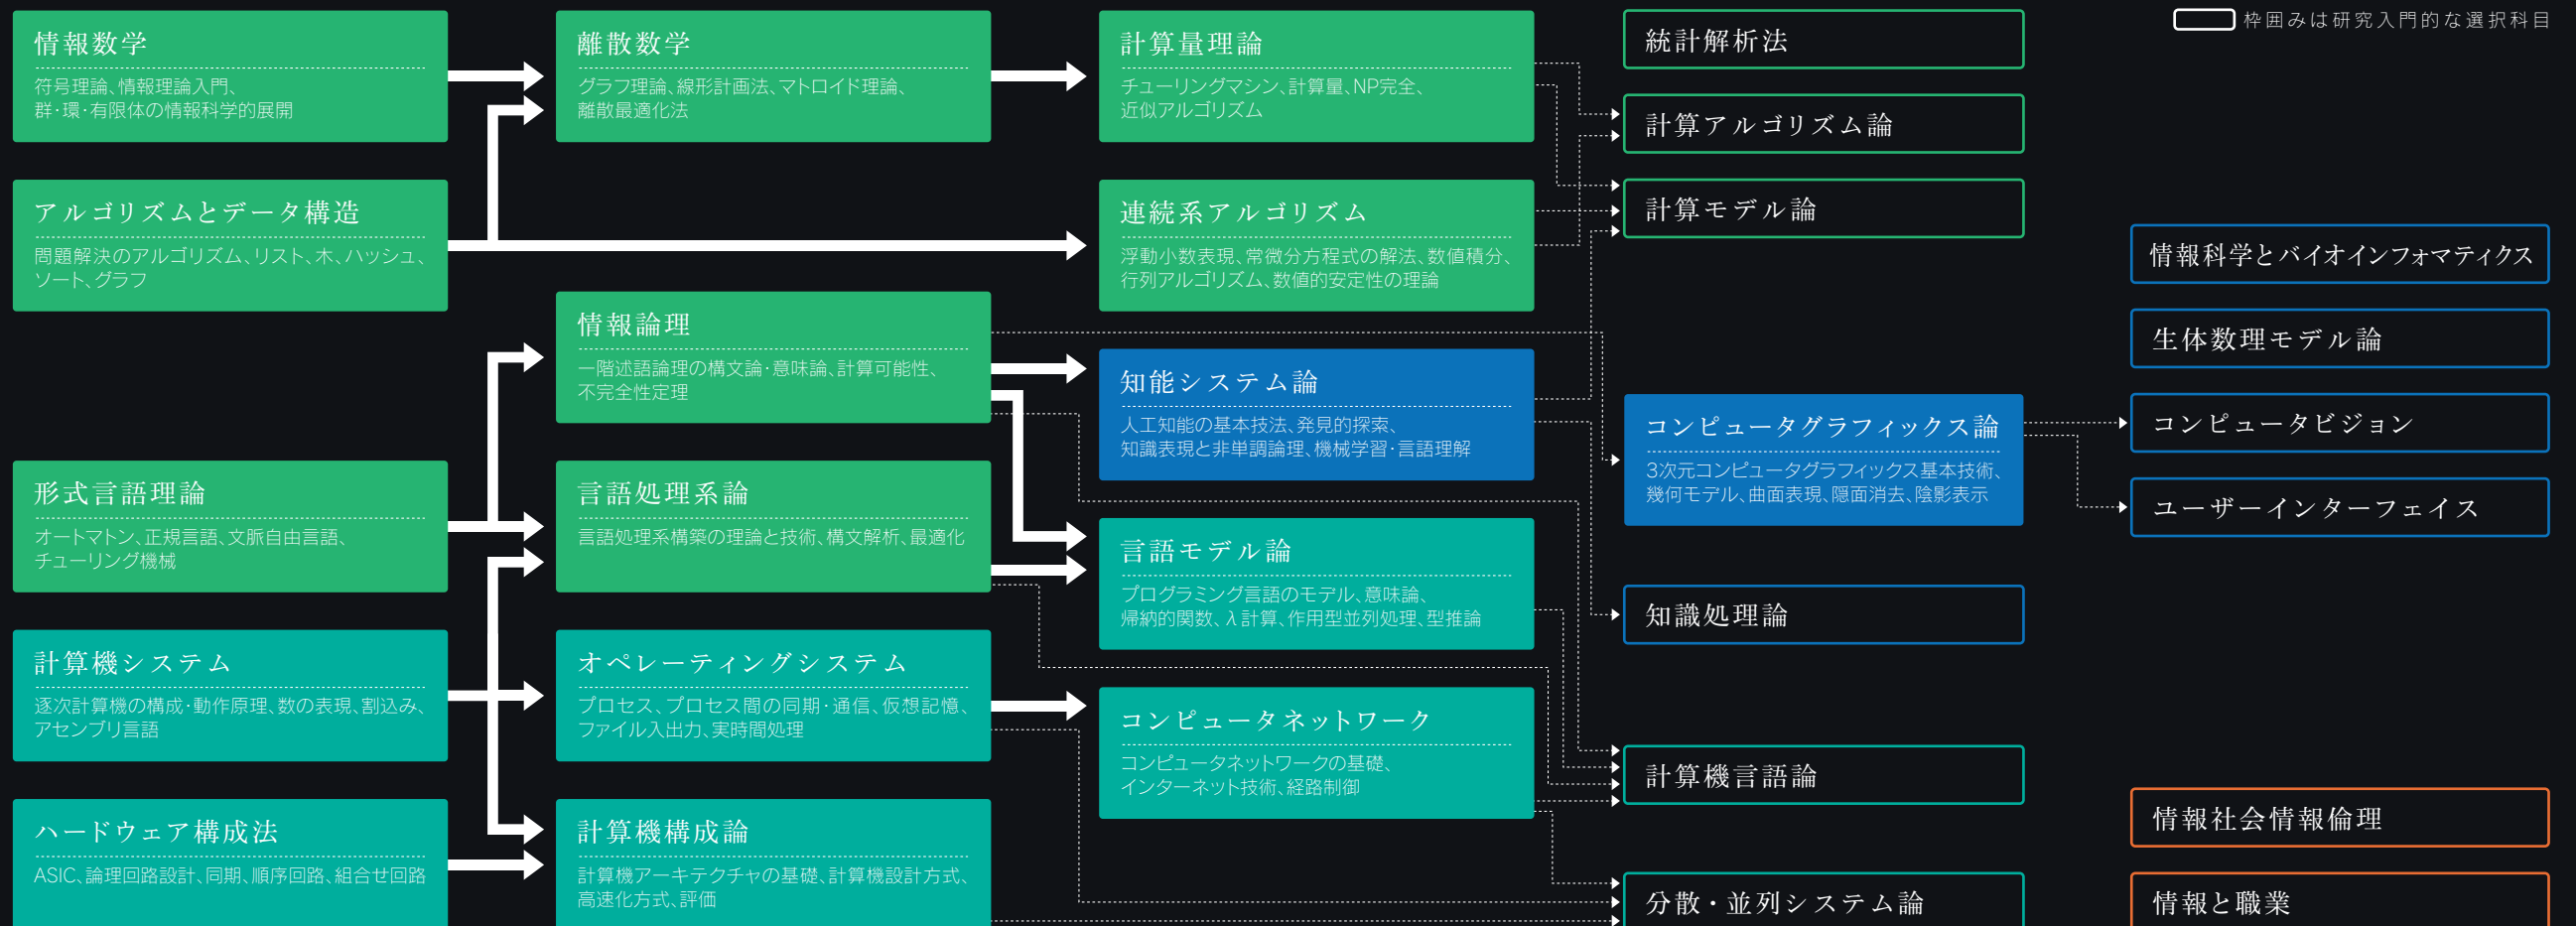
枠囲みは研究入門的な選択科目

情報数学
符号理論、情報理論入門、群・環・有限体の情報科学的展開

アルゴリズムとデータ構造
問題解決のアルゴリズム、リスト、木、ハッシュ、ソート、グラフ

形式言語理論
オートマトン、正規言語、文脈自由言語、チューリング機械

計算機システム
逐次計算機の構成・動作原理、数の表現、割込み、アセンブリ言語

ハードウェア構成法
ASIC、論理回路設計、同期、順序回路、組合せ回路

離散数学
グラフ理論、線形計画法、マトロイド理論、離散最適化法

情報論理
一階述語論理の構文論・意味論、計算可能性、不完全性定理

言語処理系論
言語処理系構築の理論と技術、構文解析、最適化

オペレーティングシステム
プロセス、プロセス間の同期・通信、仮想記憶、ファイル入出力、実時間処理

計算機構成論
計算機アーキテクチャの基礎、計算機設計方式、高速化方式、評価

計算量理論
チューリングマシン、計算量、NP完全、近似アルゴリズム

連続系アルゴリズム
浮動小数表現、常微分方程式の解法、数値積分、行列アルゴリズム、数値的安定性の理論

知能システム論
人工知能の基本技法、発見的探索、知識表現と非単調論理、機械学習・言語理解

言語モデル論
プログラミング言語のモデル、意味論、帰納的関数、λ計算、作用型並列処理、型推論

コンピュータネットワーク
コンピュータネットワークの基礎、インターネット技術、経路制御

統計解析法

計算アルゴリズム論

計算モデル論

コンピュータグラフィックス論
3次元コンピュータグラフィックス基本技術、幾何モデル、曲面表現、隠面消去、陰影表示

知識処理論

計算機言語論

分散・並列システム論

情報科学とバイオインフォマティクス

生体数理モデル論

コンピュータビジョン

ユーザーインターフェイス

情報社会情報倫理

情報と職業